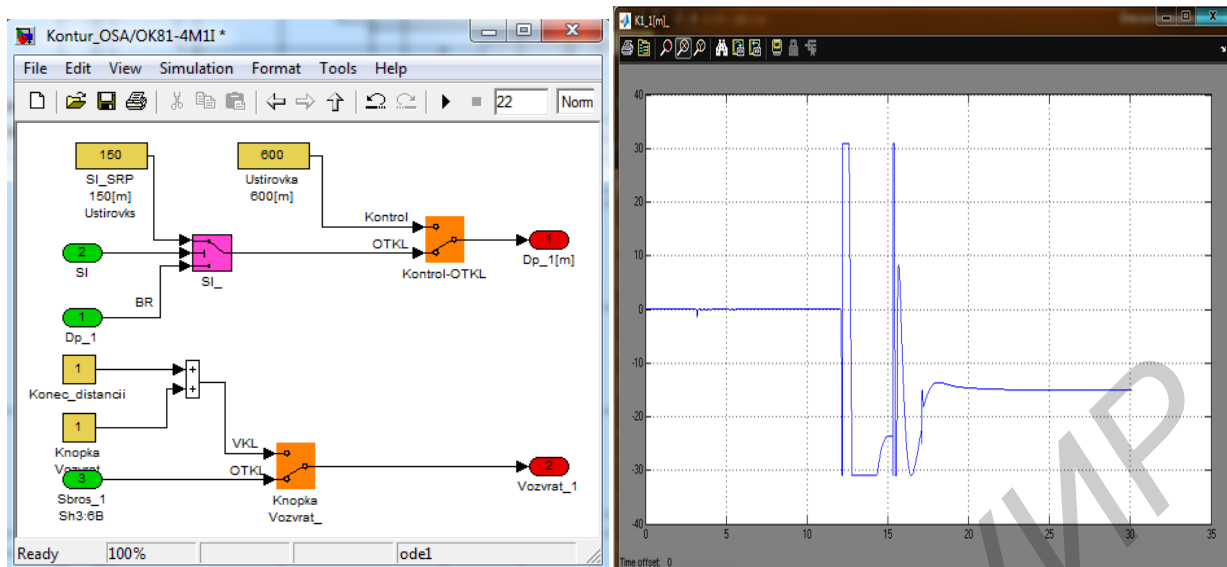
Kontur_OSA/OK81-4M1I *

File Edit View Simulation Format Tools Help

22 Norm

150
SI_SRP
150[m]
Ustirovks

600
Ustirovka
600[m]

Kontrol
OTKL

2
SI

SI_

Kontrol-OTKL

1
Dp_1[m]

BR

1
Dp_1

1
Konec_distancii

+
+

1
Knopka
Vozvrat

VKL
OTKL

3
Sbros_1
Sh3:6B

Knopka
Vozvrat_

2
Vozvrat_1

Ready 100% ode1

K1_1[m]_

40
30
20
10
0
-10
-20
-30
-40
0 5 10 15 20 25 30 35

Time offset: 0

ИР